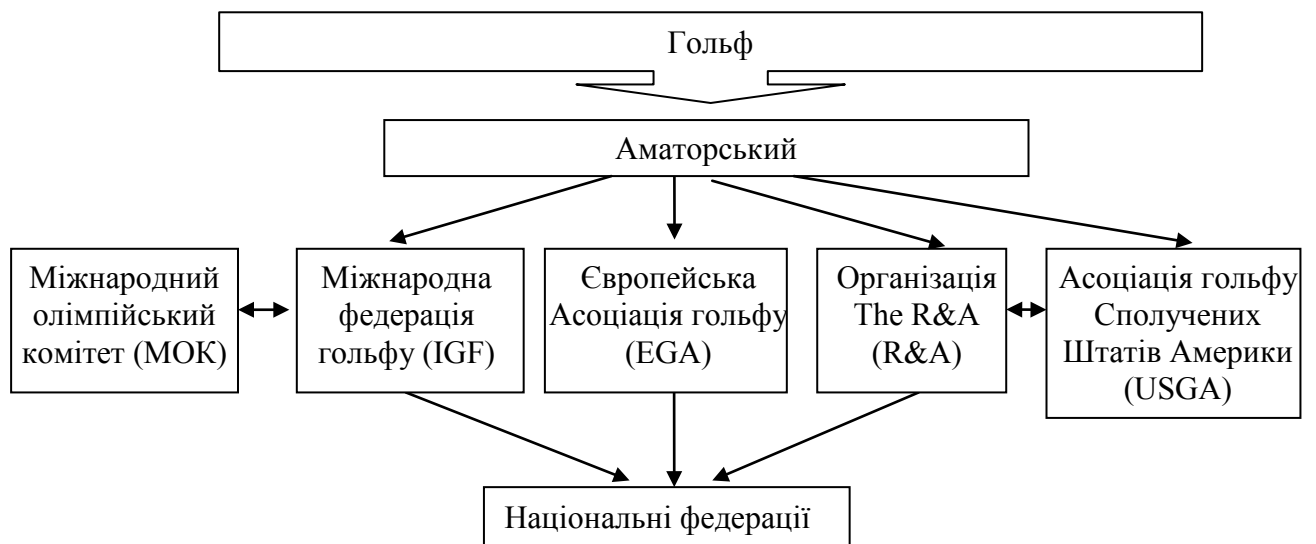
Гольф

Аматорський

Міжнародний олімпійський комітет (МОК)

Міжнародна федерація гольфу (IGF)

Європейська Асоціація гольфу (EGA)

Організація The R&A (R&A)

Асоціація гольфу Сполучених Штатів Америки (USGA)

Національні федерації